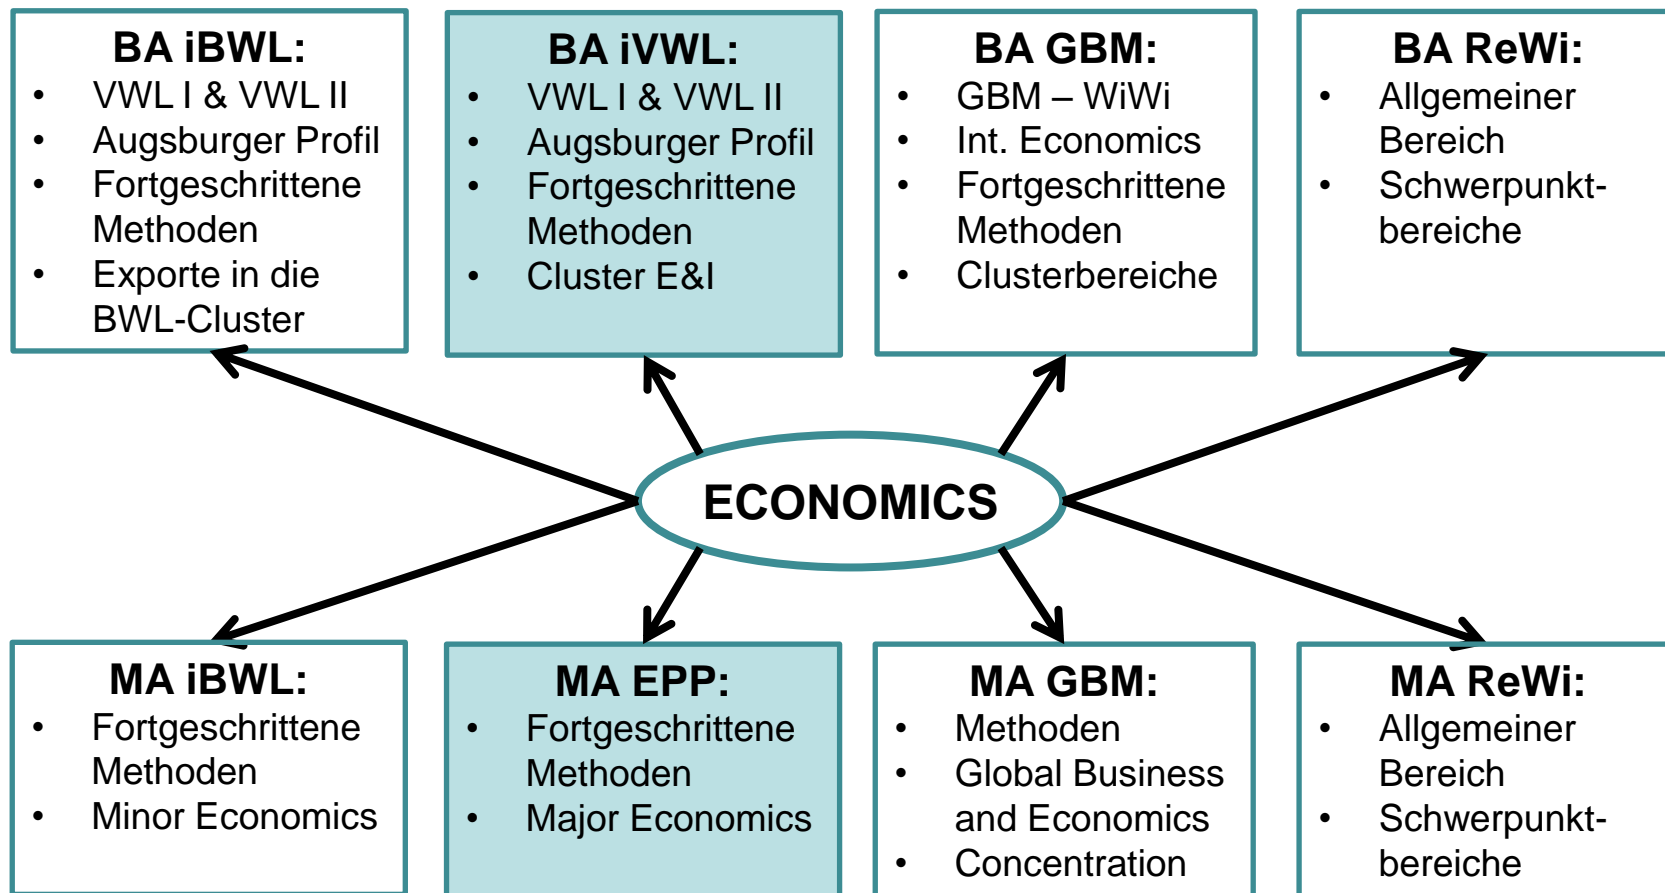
BA iBWL:
- VWL I & VWL II
- Augsburger Profil
- Fortgeschrittene Methoden
- Exporte in die BWL-Cluster

BA iVWL:
- VWL I & VWL II
- Augsburger Profil
- Fortgeschrittene Methoden
- Cluster E&I

BA GBM:
- GBM – WiWi
- Int. Economics
- Fortgeschrittene Methoden
- Clusterbereiche

BA ReWi:
- Allgemeiner Bereich
- Schwerpunkt-bereiche

ECONOMICS

MA iBWL:
- Fortgeschrittene Methoden
- Minor Economics

MA EPP:
- Fortgeschrittene Methoden
- Major Economics

MA GBM:
- Methoden
- Global Business and Economics
- Concentration

MA ReWi:
- Allgemeiner Bereich
- Schwerpunkt-bereiche